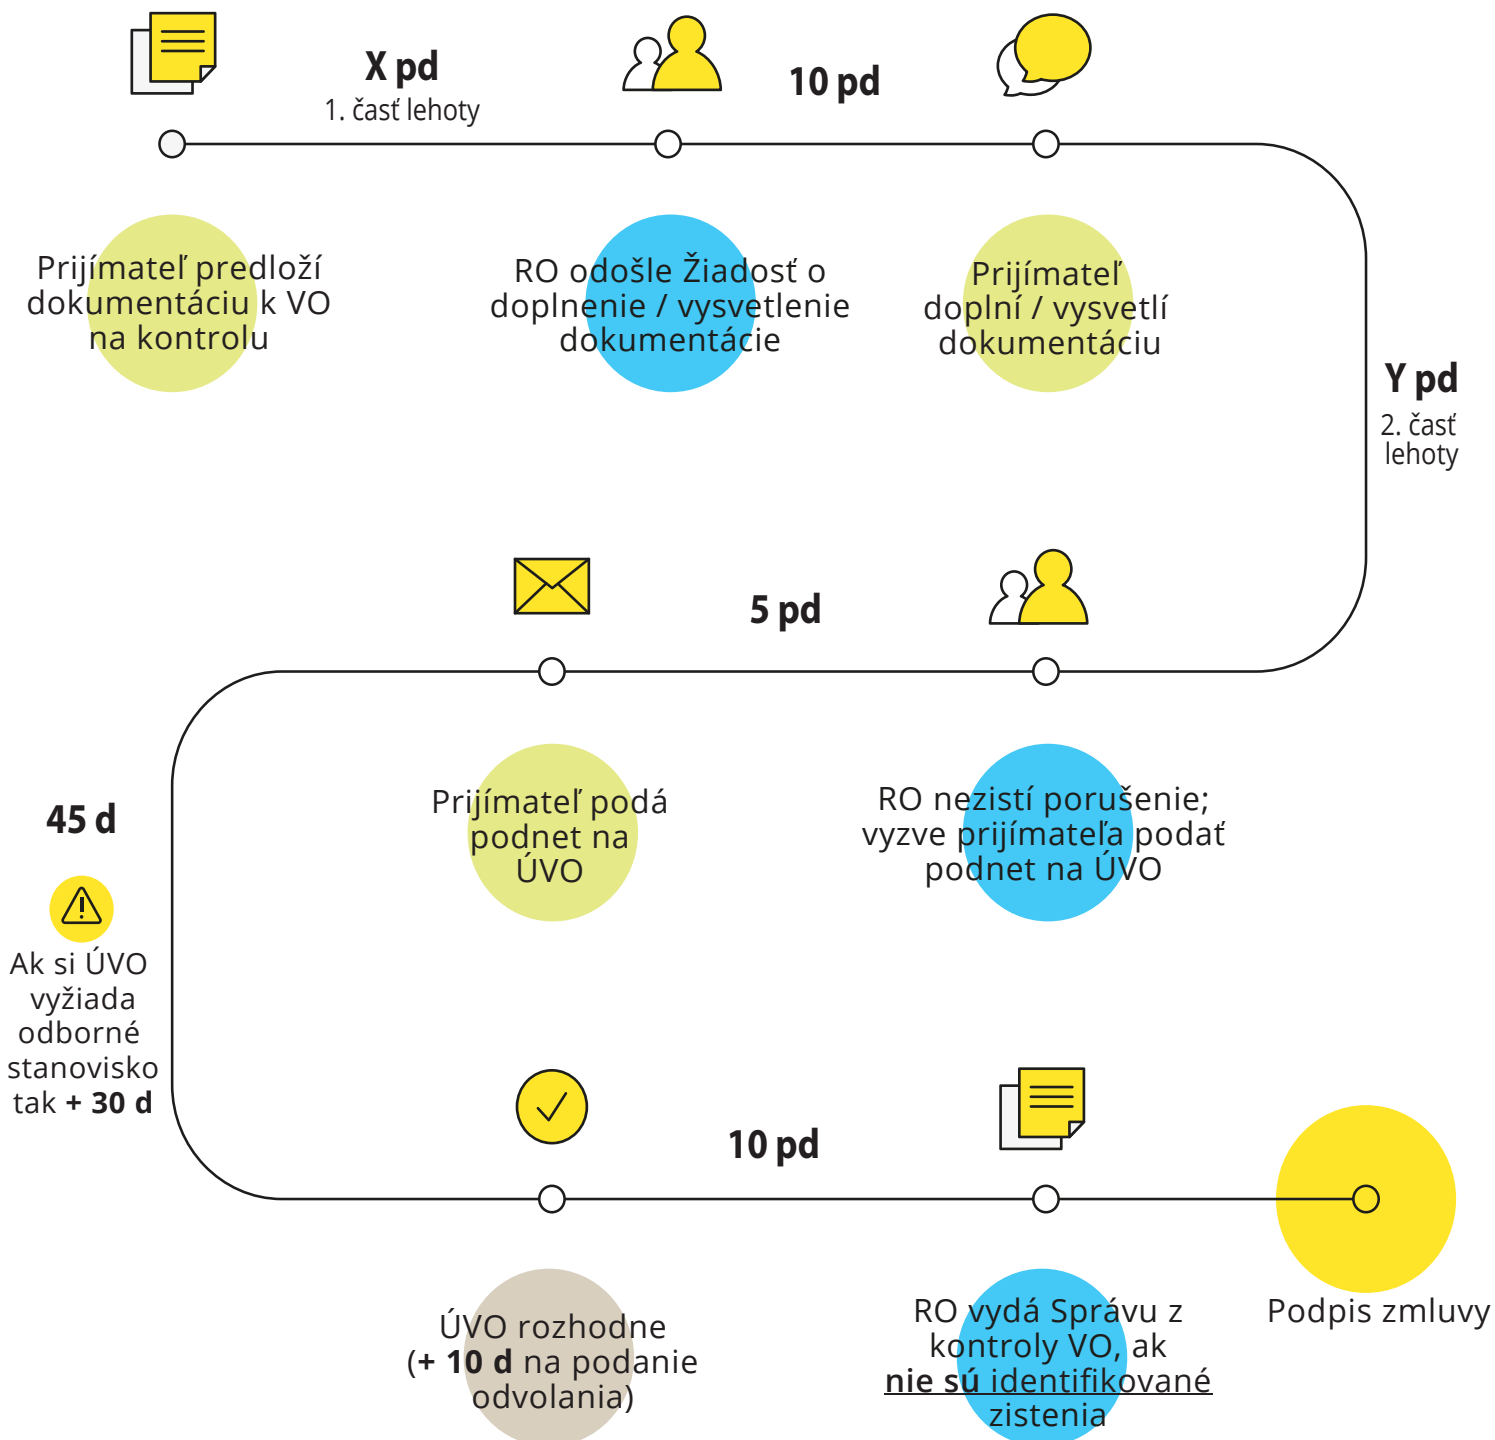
X pd
1. časť lehoty

10 pd

Prijímateľ predloží dokumentáciu k VO na kontrolu

RO odošle Žiadosť o doplnenie / vysvetlenie dokumentácie

Prijímateľ doplní / vysvetlí dokumentáciu

Y pd
2. časť lehoty

5 pd

Prijímateľ podá podnet na ÚVO

RO nezistí porušenie; vyzve prijímateľa podať podnet na ÚVO

45 d

Ak si ÚVO vyžiada odborné stanovisko tak **+ 30 d**

10 pd

ÚVO rozhodne (**+ 10 d** na podanie odvolania)

RO vydá Správu z kontroly VO, ak **nie sú identifikované** zistenia

Podpis zmluvy